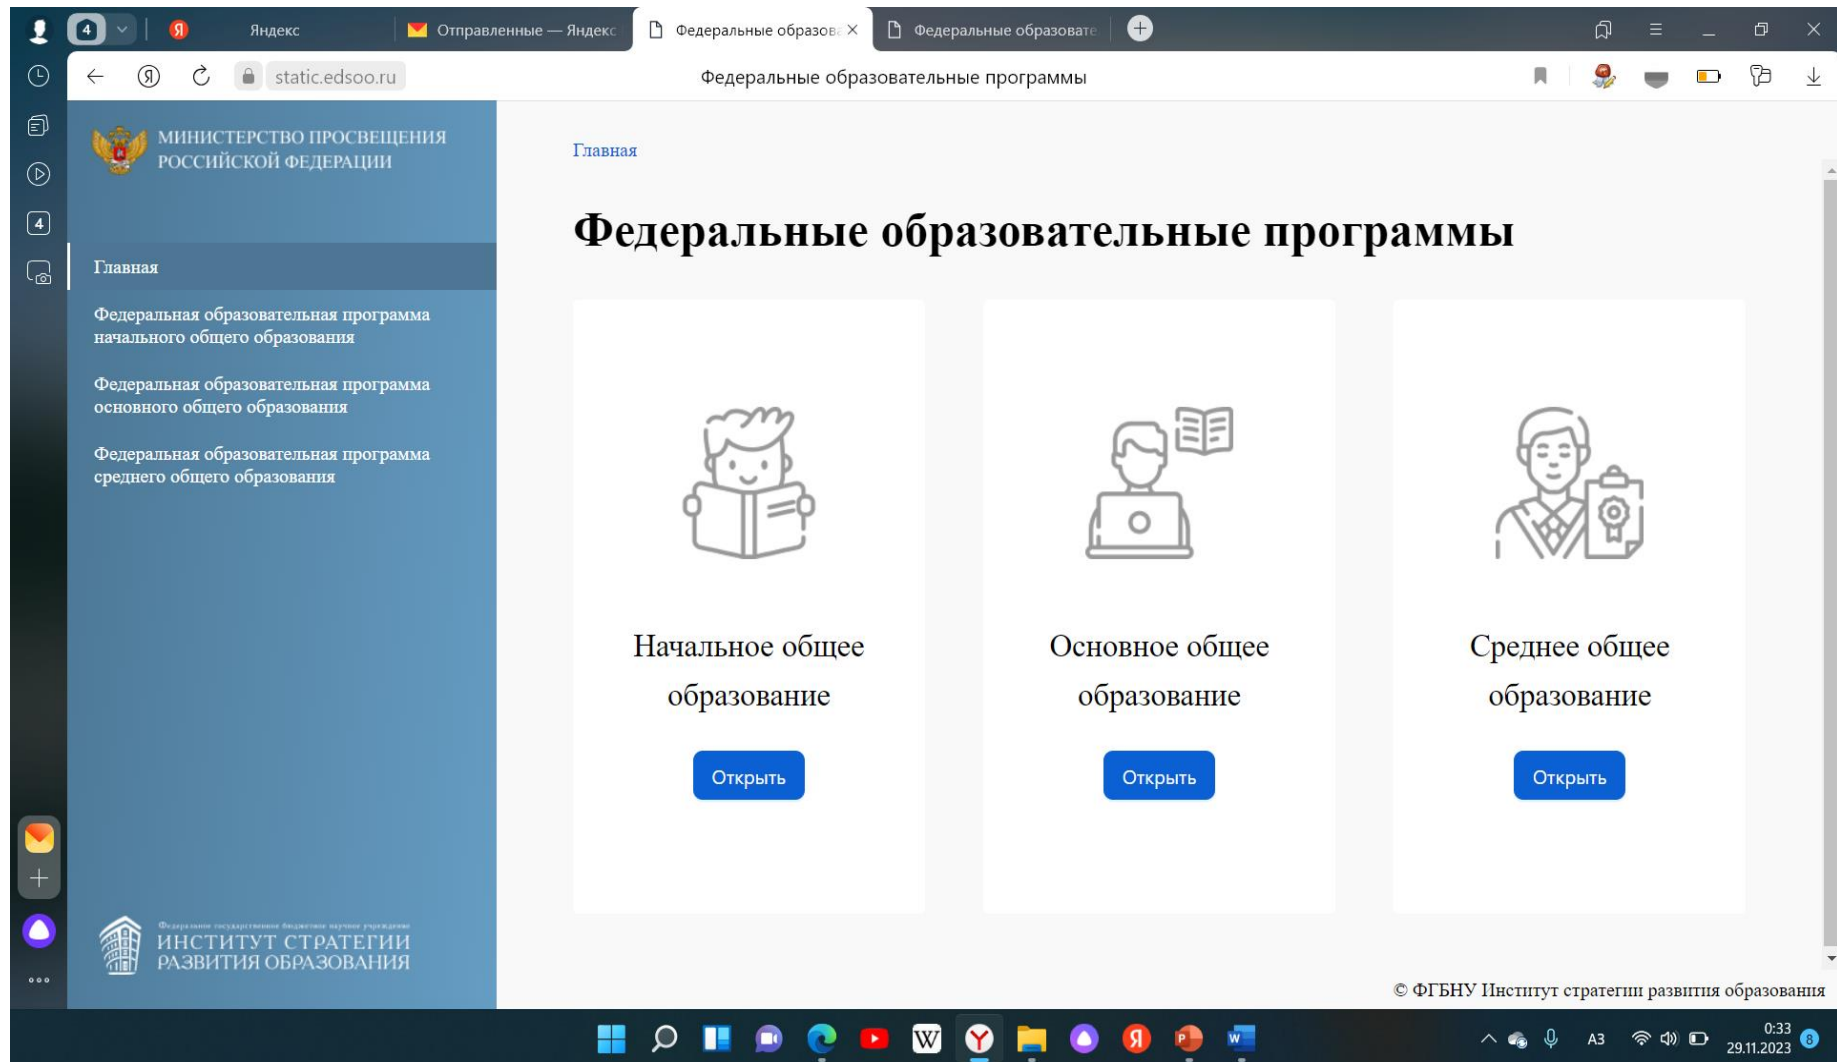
4 Яндекс Отправленные — Яндекс Федеральные образова × Федеральные образовате

static.edsoo.ru Федеральные образовательные программы

4

МИНИСТЕРСТВО ПРОСВЕЩЕНИЯ РОССИЙСКОЙ ФЕДЕРАЦИИ

Главная

Федеральная образовательная программа начального общего образования

Федеральная образовательная программа основного общего образования

Федеральная образовательная программа среднего общего образования

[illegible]
ИНСТИТУТ СТРАТЕГИИ РАЗВИТИЯ ОБРАЗОВАНИЯ

Главная

Федеральные образовательные программы

Начальное общее образование

Открыть

Основное общее образование

Открыть

Среднее общее образование

Открыть

© ФГБНУ Институт стратегии развития образования

A3 0:33 29.11.2023 8